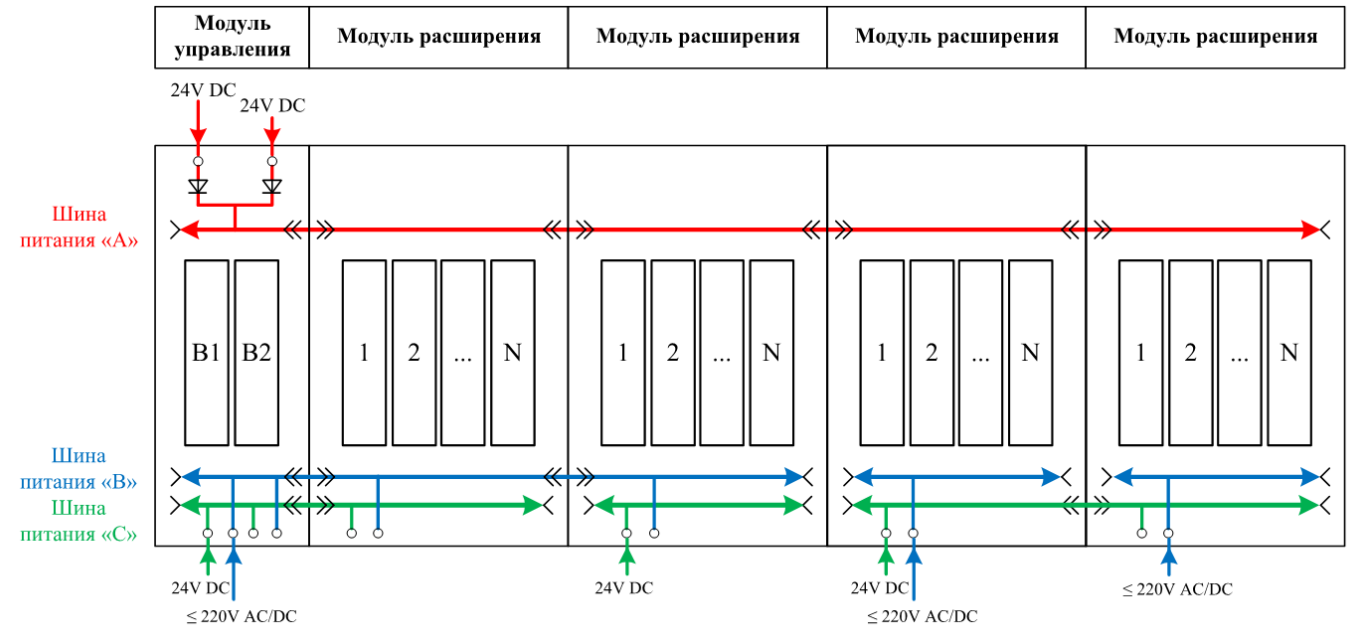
| Модуль управления | Модуль расширения | Модуль расширения | Модуль расширения | Модуль расширения |
|---|---|---|---|---|

24V DC
24V DC

Шина питания «A»

B1 B2

1 2 ... N

1 2 ... N

1 2 ... N

1 2 ... N

Шина питания «B»
Шина питания «C»

24V DC
≤ 220V AC/DC

24V DC

24V DC
≤ 220V AC/DC

≤ 220V AC/DC